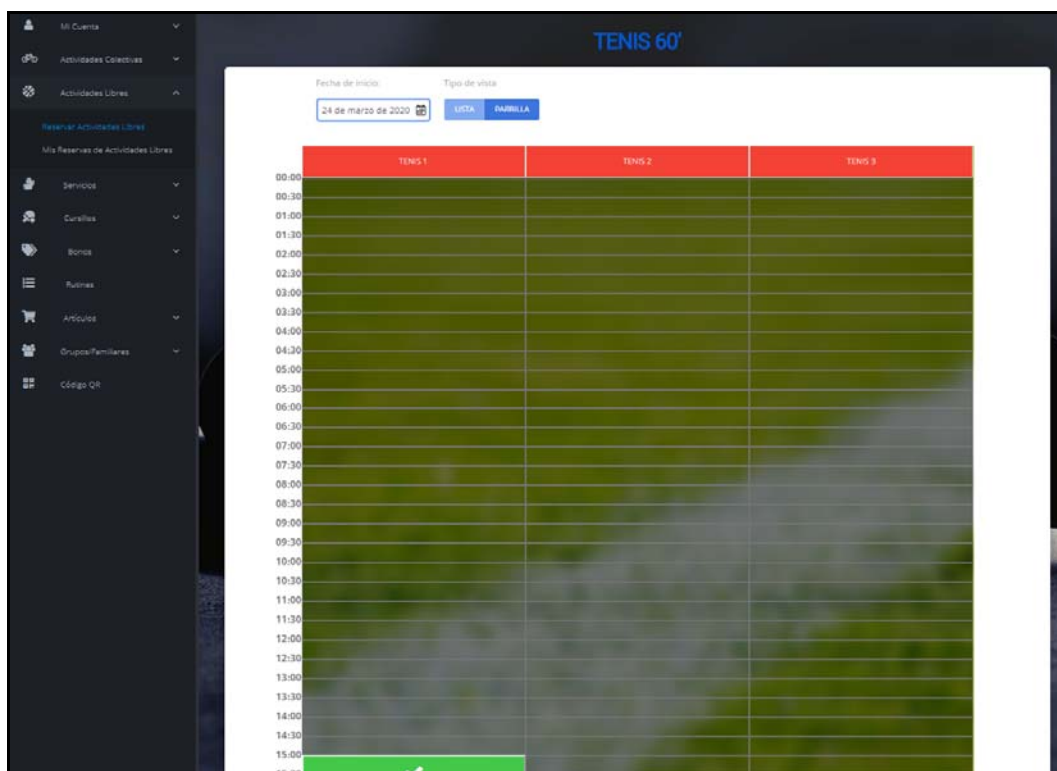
Mi Cuenta
Actividades Colectivas
Actividades Libres
Reservar Actividades Libres
Mis Reservas de Actividades Libres
Servicios
Cursillos
Bonos
Rutinas
Artículos
Grupos/Familiares
Código QR

TENIS 60'

Fecha de inicio:
24 de marzo de 2020
Tipo de vista
LISTA
PARRILLA

| | TENIS 1 | TENIS 2 | TENIS 3 |
|---|---|---|---|
| 00:00 | | | |
| 00:30 | | | |
| 01:00 | | | |
| 01:30 | | | |
| 02:00 | | | |
| 02:30 | | | |
| 03:00 | | | |
| 03:30 | | | |
| 04:00 | | | |
| 04:30 | | | |
| 05:00 | | | |
| 05:30 | | | |
| 06:00 | | | |
| 06:30 | | | |
| 07:00 | | | |
| 07:30 | | | |
| 08:00 | | | |
| 08:30 | | | |
| 09:00 | | | |
| 09:30 | | | |
| 10:00 | | | |
| 10:30 | | | |
| 11:00 | | | |
| 11:30 | | | |
| 12:00 | | | |
| 12:30 | | | |
| 13:00 | | | |
| 13:30 | | | |
| 14:00 | | | |
| 14:30 | | | |
| 15:00 | | | |